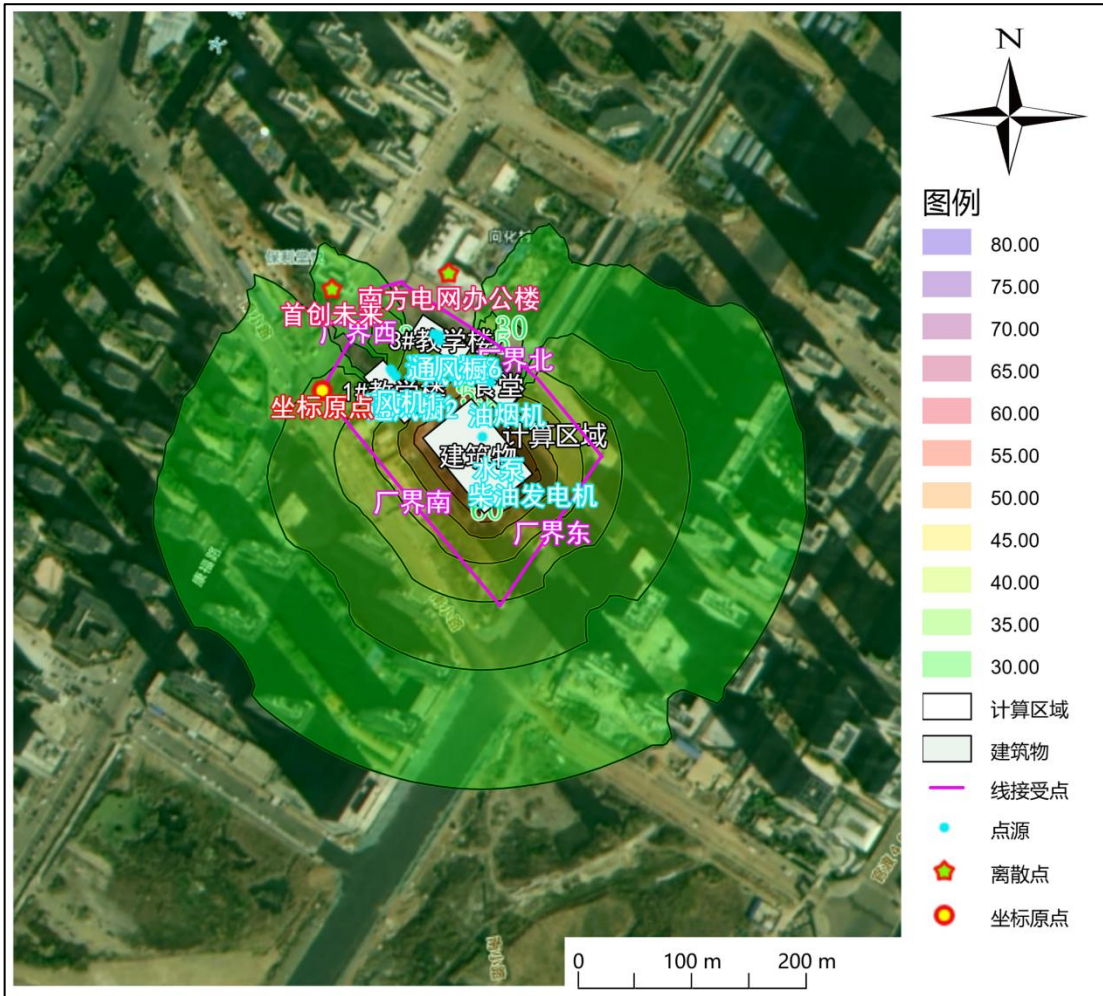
N

图例
80.00
75.00
70.00
65.00
60.00
55.00
50.00
45.00
40.00
35.00
30.00
计算区域
建筑物
线接受点
点源
离散点
坐标原点

南方电网办公楼
首创未来
厂界西
3#教学楼
30
厂界北
通风橱6
1#教学楼
食堂
坐标原点
风机橱2
油烟机
计算区域
建筑物
水泵
柴油发电机
厂界南
60
厂界东
向化村

0 100 m 200 m